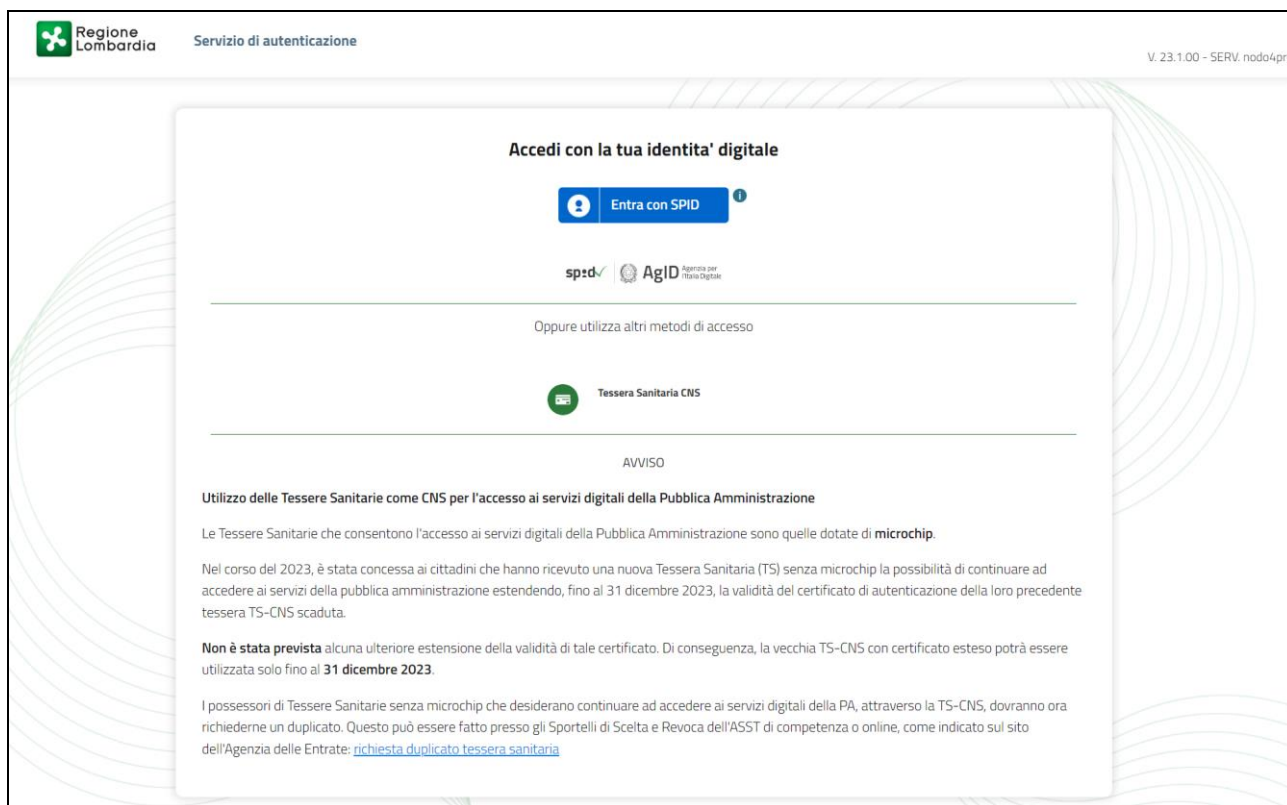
Regione Lombardia

Servizio di autenticazione

V. 23.1.00 - SERV. nodo4pr

Accedi con la tua identita' digitale

Entra con SPID

spid AgID Agenzia per l'Italia Digitale

Oppure utilizza altri metodi di accesso

Tessera Sanitaria CNS

AVVISO

Utilizzo delle Tessere Sanitarie come CNS per l'accesso ai servizi digitali della Pubblica Amministrazione

Le Tessere Sanitarie che consentono l'accesso ai servizi digitali della Pubblica Amministrazione sono quelle dotate di microchip.

Nel corso del 2023, è stata concessa ai cittadini che hanno ricevuto una nuova Tessera Sanitaria (TS) senza microchip la possibilità di continuare ad accedere ai servizi della pubblica amministrazione estendendo, fino al 31 dicembre 2023, la validità del certificato di autenticazione della loro precedente tessera TS-CNS scaduta.

Non è stata prevista alcuna ulteriore estensione della validità di tale certificato. Di conseguenza, la vecchia TS-CNS con certificato esteso potrà essere utilizzata solo fino al 31 dicembre 2023.

I possessori di Tessere Sanitarie senza microchip che desiderano continuare ad accedere ai servizi digitali della PA, attraverso la TS-CNS, dovranno ora richiederne un duplicato. Questo può essere fatto presso gli Sportelli di Scelta e Revoca dell'ASST di competenza o online, come indicato sul sito dell'Agenzia delle Entrate: richiesta duplicato tessera sanitaria